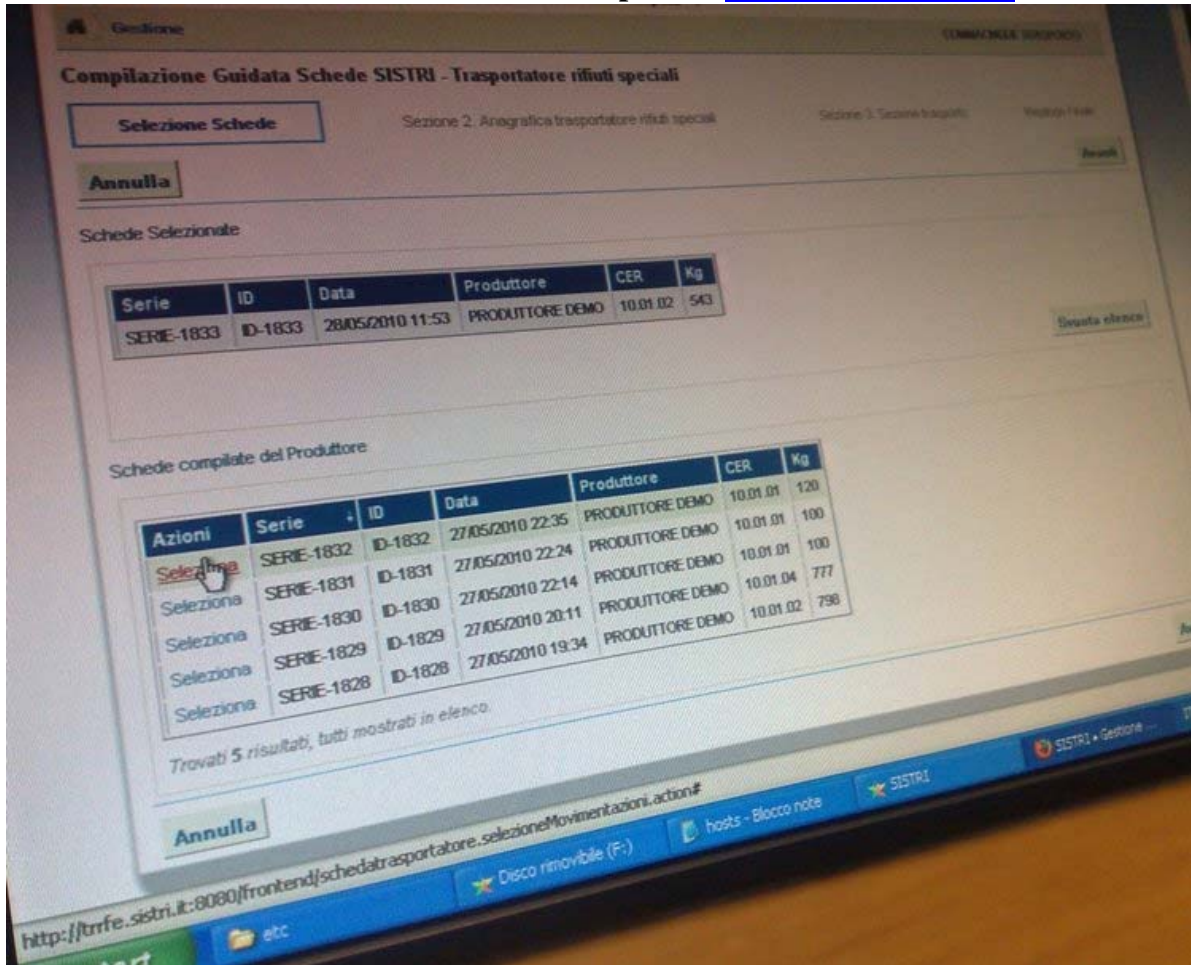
Gestione

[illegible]

Compilazione Guidata Schede SISTRI - Trasportatore rifiuti speciali

Selezione Schede

Sezione 2. Anagrafica trasportatore rifiuti speciali

Sezione 3. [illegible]

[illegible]

Avanti

Annulla

Schede Selezionate

| Serie | ID | Data | Produttore | CER | Kg |
|---|---|---|---|---|---|
| SERIE-1833 | ID-1833 | 28/05/2010 11:53 | PRODUTTORE DEMO | 10.01.02 | 543 |

Svuota elenco

Schede compilate del Produttore

| Azioni | Serie | ID | Data | Produttore | CER | Kg |
|---|---|---|---|---|---|---|
| Seleziona | SERIE-1832 | ID-1832 | 27/05/2010 22:35 | PRODUTTORE DEMO | 10.01.01 | 120 |
| Seleziona | SERIE-1831 | ID-1831 | 27/05/2010 22:24 | PRODUTTORE DEMO | 10.01.01 | 100 |
| Seleziona | SERIE-1830 | ID-1830 | 27/05/2010 22:14 | PRODUTTORE DEMO | 10.01.01 | 100 |
| Seleziona | SERIE-1829 | ID-1829 | 27/05/2010 20:11 | PRODUTTORE DEMO | 10.01.04 | 777 |
| Seleziona | SERIE-1828 | ID-1828 | 27/05/2010 19:34 | PRODUTTORE DEMO | 10.01.02 | 798 |

Trovati 5 risultati, tutti mostrati in elenco.

Annulla

http://trrfe.sistri.it:8080/frontend/schedatrasportatore.selezioneMovimentazioni.action#

etc

Disco rimovibile (F:)

hosts - Blocco note

SISTRI

SISTRI - Gestione ...